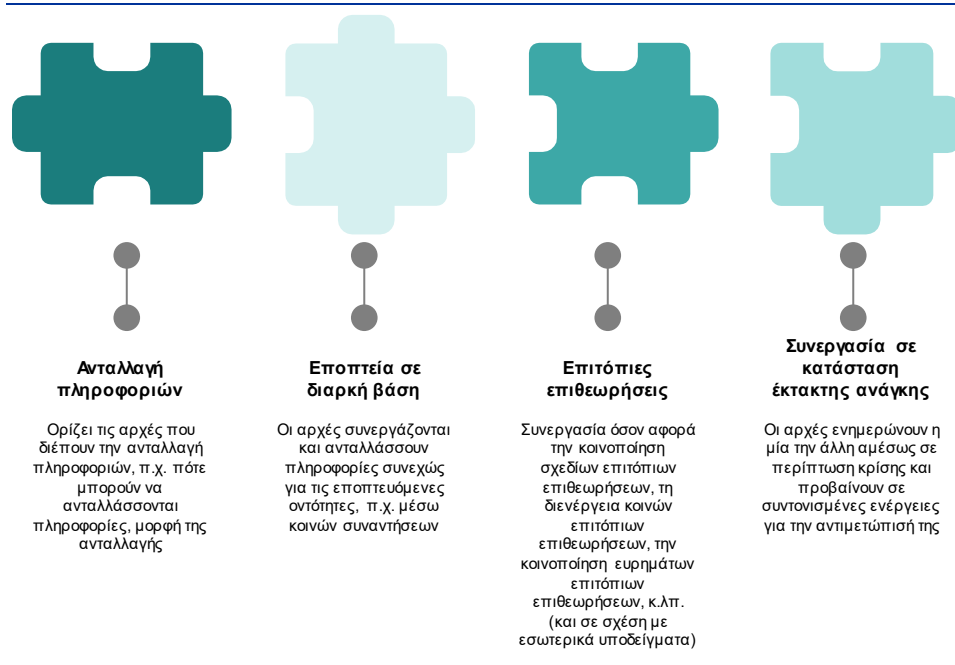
Ανταλλαγή πληροφοριών

Ορίζει τις αρχές που διέπουν την ανταλλαγή πληροφοριών, π.χ. πότε μπορούν να ανταλλάσσονται πληροφορίες, μορφή της ανταλλαγής

Εποπτεία σε διαρκή βάση

Οι αρχές συνεργάζονται και ανταλλάσσουν πληροφορίες συνεχώς για τις εποπτευόμενες οντότητες, π.χ. μέσω κοινών συναντήσεων

Επιτόπιες επιθεωρήσεις

Συνεργασία όσον αφορά την κοινοποίηση σχεδίων επιτόπιων επιθεωρήσεων, τη διενέργεια κοινών επιτόπιων επιθεωρήσεων, την κοινοποίηση ευρημάτων επιτόπιων επιθεωρήσεων, κ.λπ. (και σε σχέση με εσωτερικά υποδείγματα)

Συνεργασία σε κατάσταση έκτακτης ανάγκης

Οι αρχές ενημερώνουν η μία την άλλη αμέσως σε περίπτωση κρίσης και προβαίνουν σε συντονισμένες ενέργειες για την αντιμετώπισή της